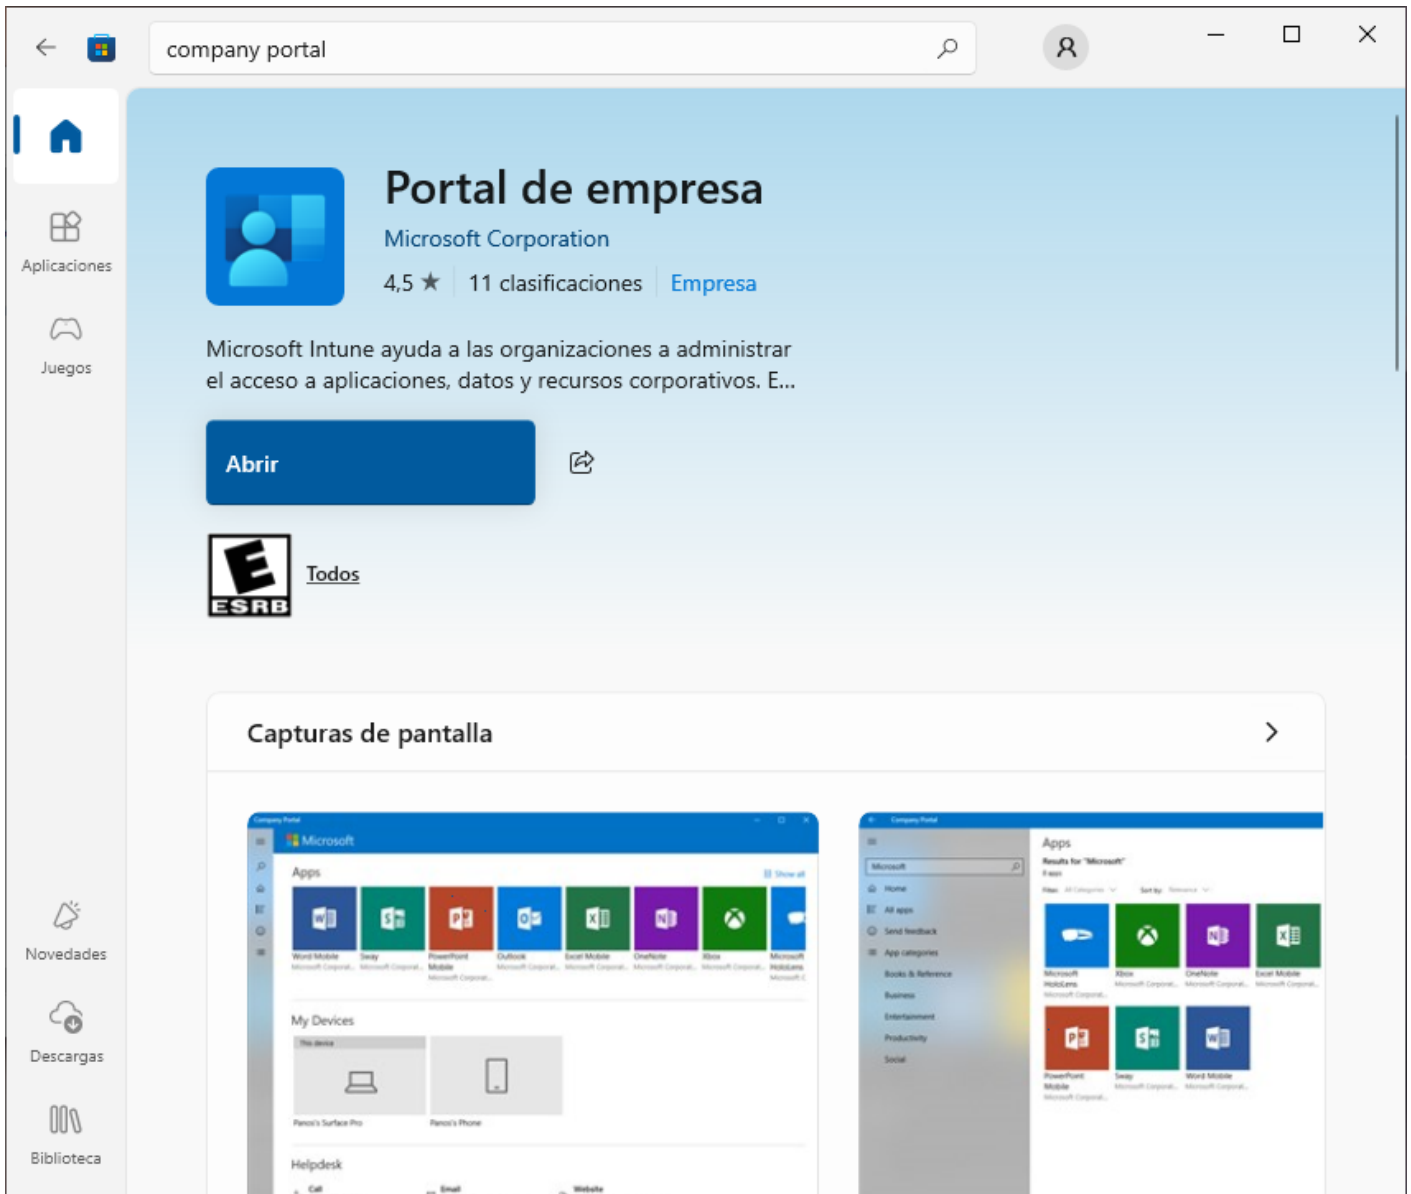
company portal

Aplicaciones

Juegos

Novedades

Descargas

Biblioteca

Portal de empresa

Microsoft Corporation

4,5 ★ 11 clasificaciones Empresa

Microsoft Intune ayuda a las organizaciones a administrar el acceso a aplicaciones, datos y recursos corporativos. E...

Abrir

E ESRB

Todos

Capturas de pantalla

Microsoft

Apps

My Devices

Helpdesk

Apps

Home

All apps

Send feedback

App categories

Books & Reference

Business

Entertainment

Productivity

Social